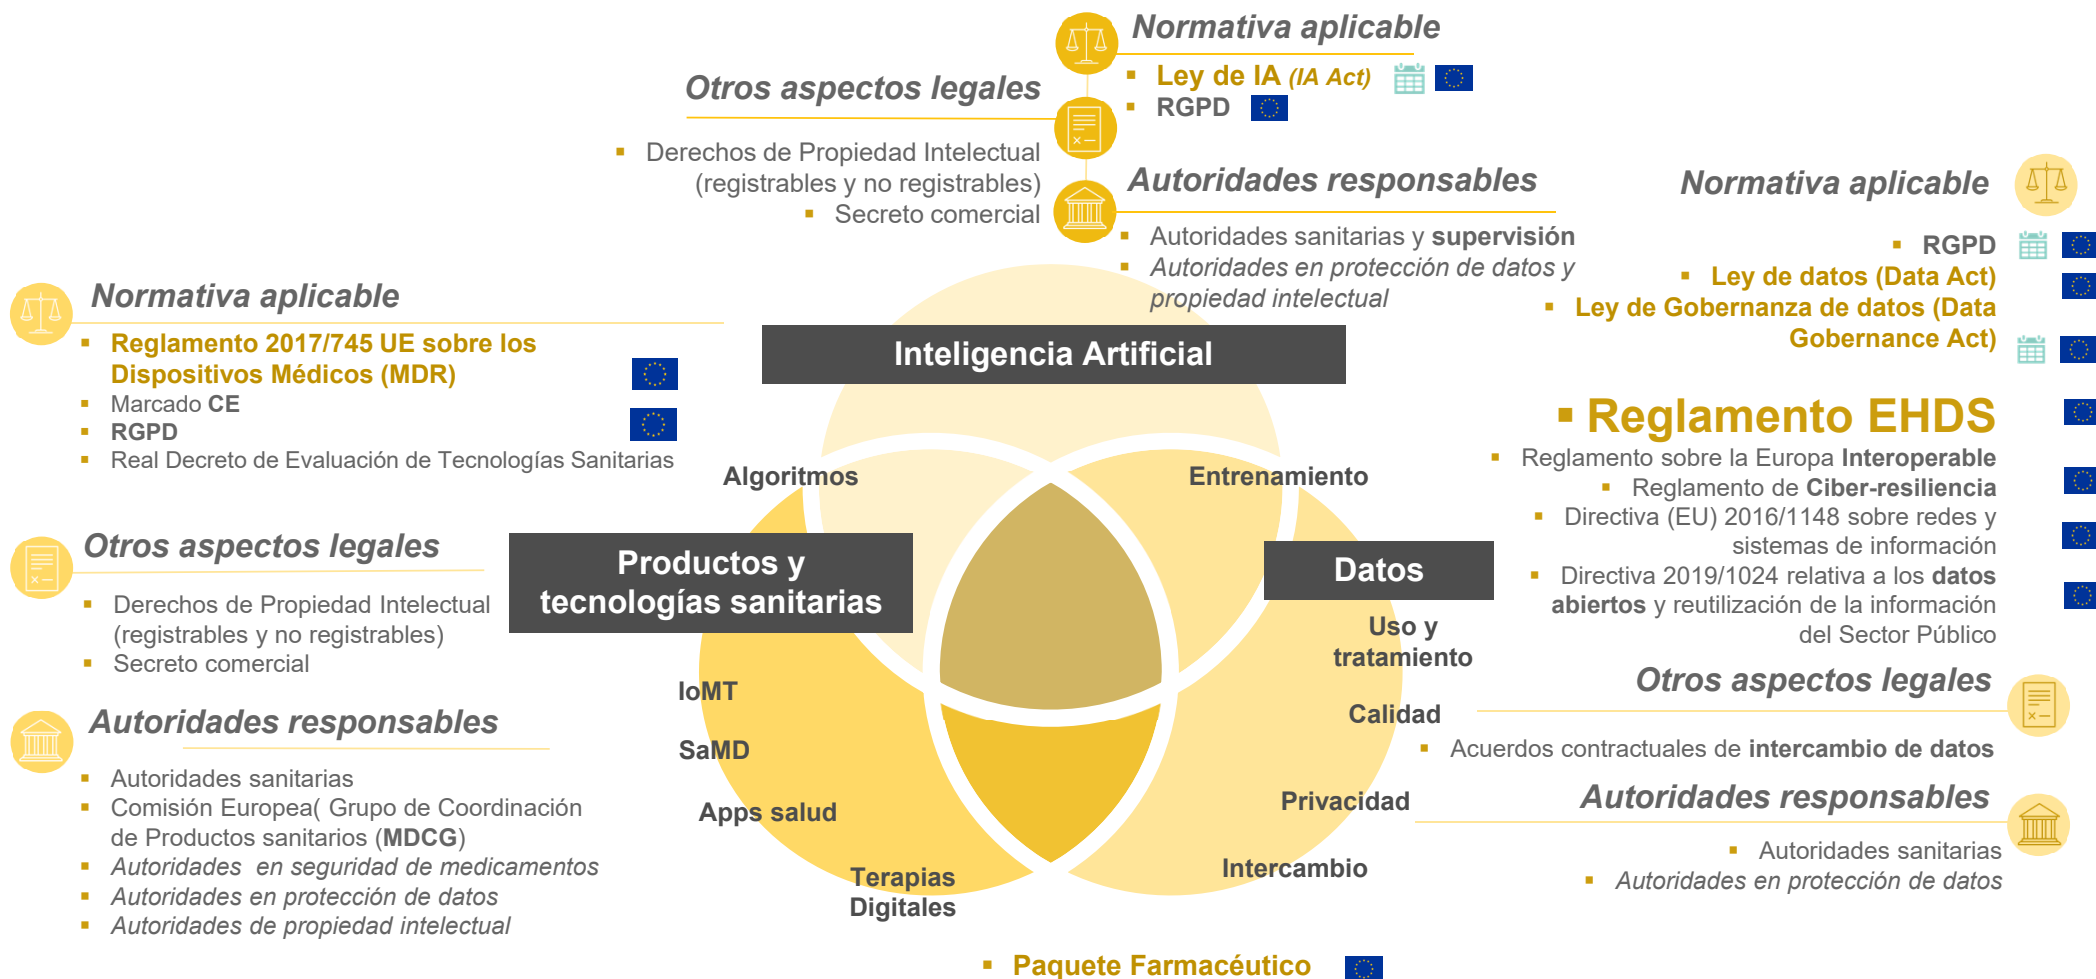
Normativa aplicable

Ley de IA (IA Act)
RGPD

Otros aspectos legales

Derechos de Propiedad Intelectual (registrables y no registrables)
Secreto comercial

Autoridades responsables

Autoridades sanitarias y supervisión
Autoridades en protección de datos y propiedad intelectual

Normativa aplicable

RGPD
Ley de datos (Data Act)
Ley de Gobernanza de datos (Data Gobernance Act)

Reglamento EHDS
Reglamento sobre la Europa Interoperable
Reglamento de Ciber-resiliencia
Directiva (EU) 2016/1148 sobre redes y sistemas de información
Directiva 2019/1024 relativa a los datos abiertos y reutilización de la información del Sector Público

Otros aspectos legales

Acuerdos contractuales de intercambio de datos

Autoridades responsables

Autoridades sanitarias
Autoridades en protección de datos

Normativa aplicable

Reglamento 2017/745 UE sobre los Dispositivos Médicos (MDR)
Marcado CE
RGPD
Real Decreto de Evaluación de Tecnologías Sanitarias

Otros aspectos legales

Derechos de Propiedad Intelectual (registrables y no registrables)
Secreto comercial

Autoridades responsables

Autoridades sanitarias
Comisión Europea( Grupo de Coordinación de Productos sanitarios (MDCG)
Autoridades en seguridad de medicamentos
Autoridades en protección de datos
Autoridades de propiedad intelectual

Inteligencia Artificial

Algoritmos

Entrenamiento

Productos y tecnologías sanitarias

Datos

Uso y tratamiento

IoMT

Calidad

SaMD

Apps salud

Privacidad

Terapias Digitales

Intercambio

Paquete Farmacéutico